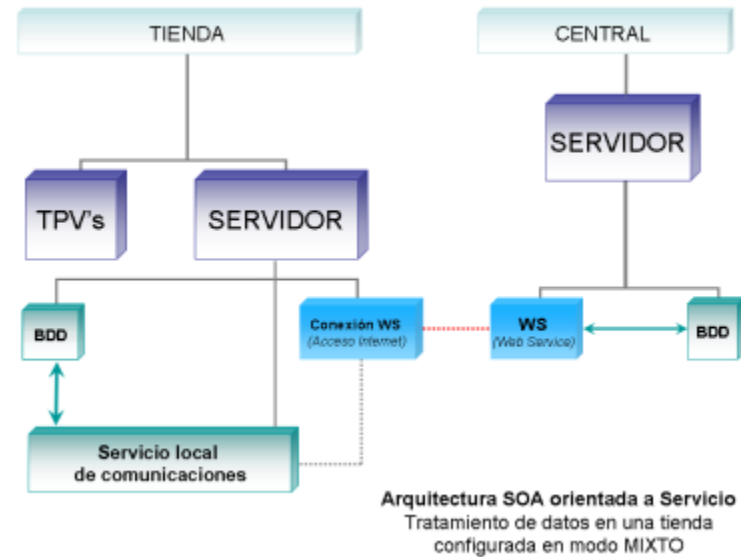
TIENDA

CENTRAL

SERVIDOR

TPV's

SERVIDOR

BDD

Conexión WS
(Acceso Internet)

WS
(Web Service)

BDD

Servicio local
de comunicaciones

Arquitectura SOA orientada a Servicio
Tratamiento de datos en una tienda
configurada en modo MIXTO